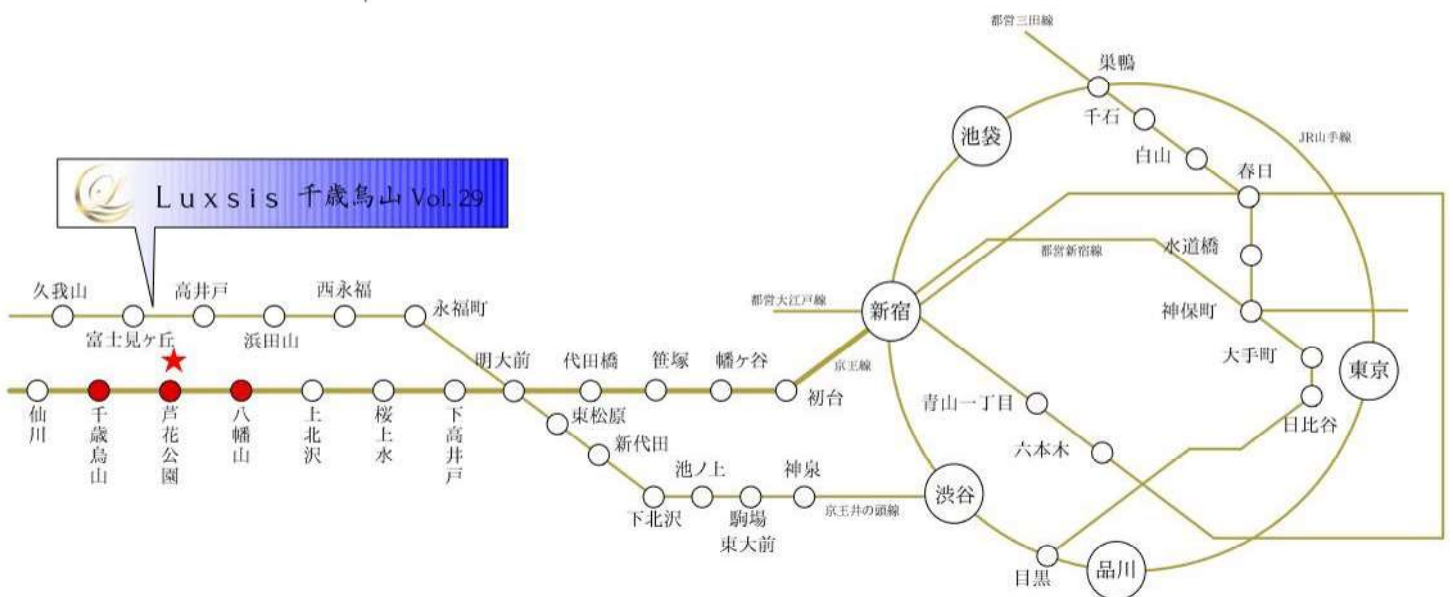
Luxsis 千歳烏山 Vol.29

都営三田線
巣鴨
池袋
千石
JR山手線
白山
春日
都営新宿線
水道橋
都営大江戸線
新宿
神保町
京王線
大手町
東京
日比谷
青山一丁目
六本木
渋谷
京王井の頭線
品川
目黒

久我山
富士見ヶ丘
高井戸
浜田山
西永福
永福町
明大前
代田橋
笹塚
幡ヶ谷
初台
東松原
新代田
池ノ上
神泉
下北沢
駒場東大前

仙川
千歳烏山
芦花公園
八幡山
上北沢
桜上水
下高井戸